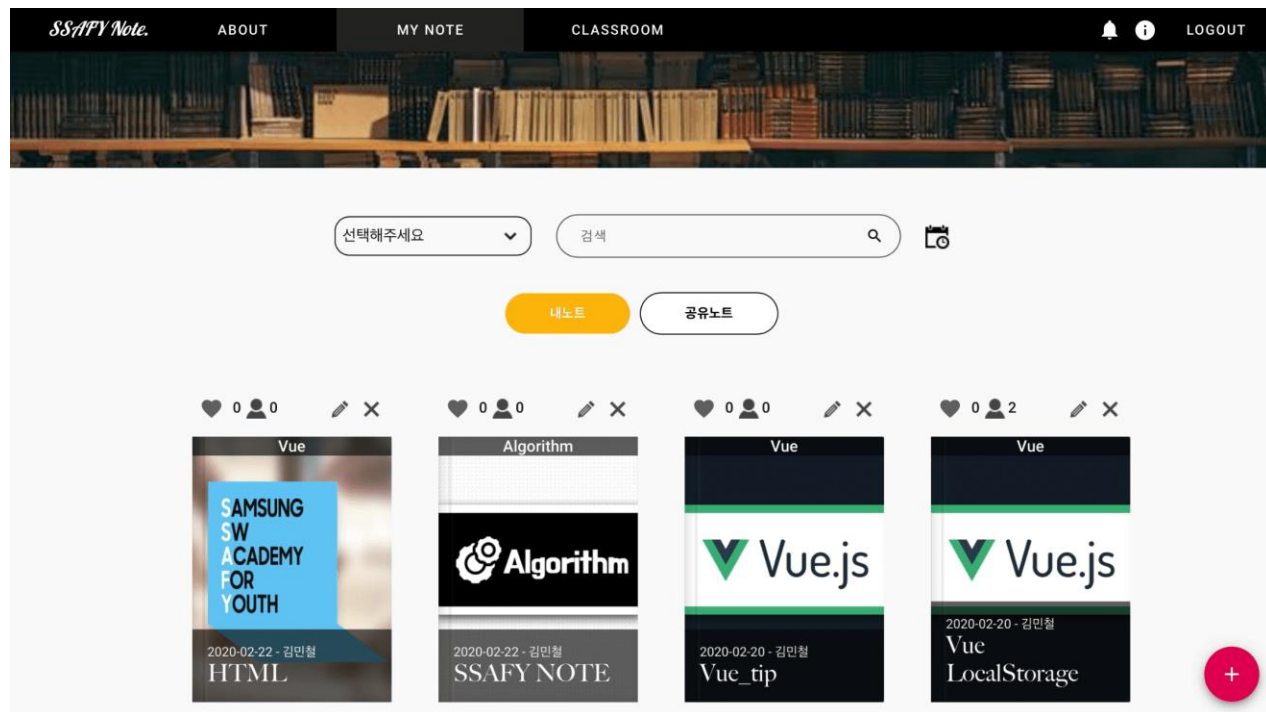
SSAFY Note. ABOUT MY NOTE CLASSROOM LOGOUT

선택해주세요

검색

내노트 공유노트

0 0

Vue

SAMSUNG
SW
ACADEMY
FOR
YOUTH

2020-02-22 - 김민철
HTML

0 0

Algorithm

Algorithm

2020-02-22 - 김민철
SSAFY NOTE

0 0

Vue

Vue.js

2020-02-20 - 김민철
Vue_tip

0 2

Vue

Vue.js

2020-02-20 - 김민철
Vue LocalStorage

+